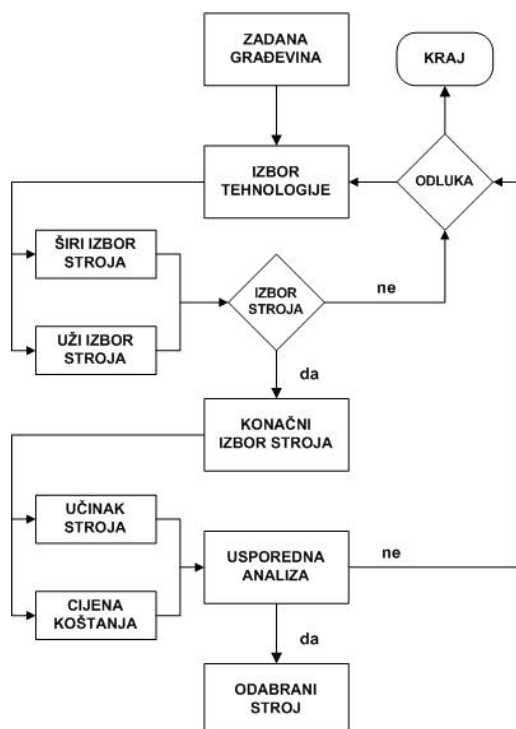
ZADANA GRAĐEVINA

KRAJ

IZBOR TEHNOLOGIJE

ODLUKA

ŠIRI IZBOR STROJA

IZBOR STROJA

ne

UŽI IZBOR STROJA

da

KONAČNI IZBOR STROJA

UČINAK STROJA

USPOREDNA ANALIZA

ne

CIJENA KOŠTANJA

da

ODABRANI STROJ